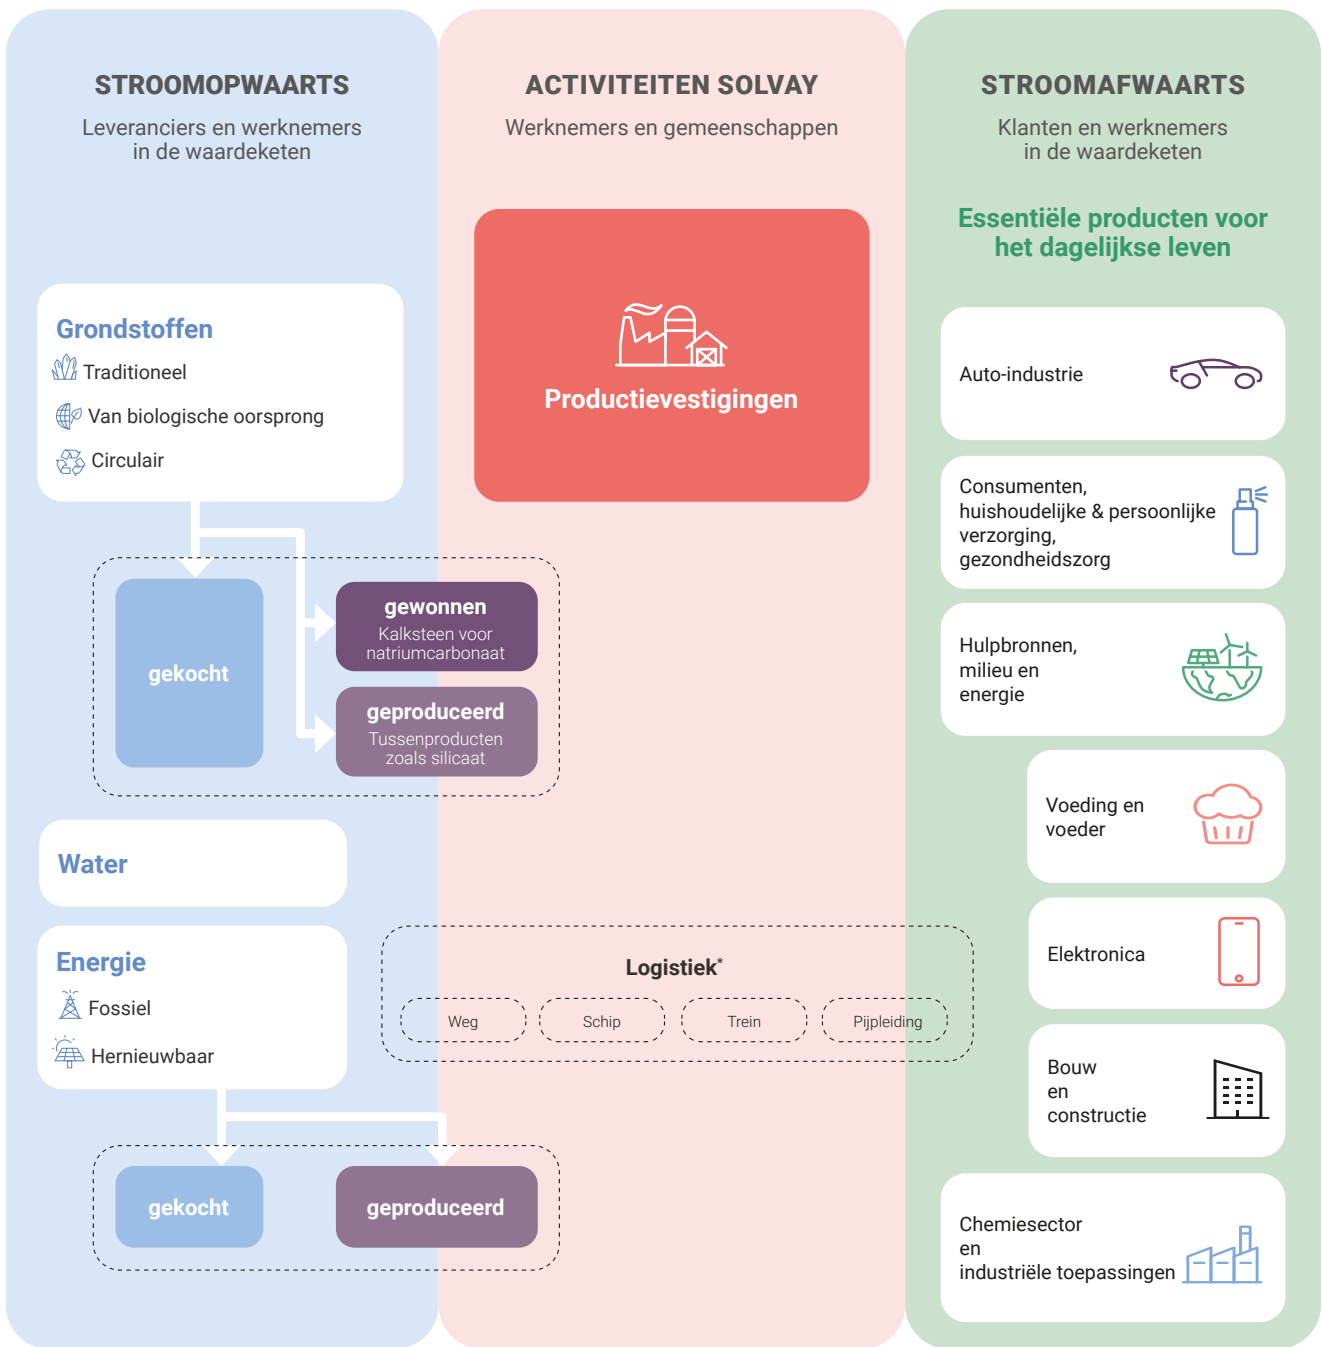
STROOMOPWAARTS
Leveranciers en werknemers in de waardeketen

ACTIVITEITEN SOLVAY
Werknemers en gemeenschappen

STROOMAFWAARTS
Klanten en werknemers in de waardeketen

Essentiële producten voor het dagelijkse leven

Grondstoffen
Traditioneel
Van biologische oorsprong
Circulair

Productievestigingen

gekocht

gewonnen
Kalksteen voor natriumcarbonaat

geproduceerd
Tussenproducten zoals silicaat

Water

Energie
Fossiel
Hernieuwbaar

Logistiek*
Weg
Schip
Trein
Pijpleiding

gekocht
geproduceerd

Auto-industrie

Consumenten, huishoudelijke & persoonlijke verzorging, gezondheidszorg

Hulpbronnen, milieu en energie

Voeding en voeder

Elektronica

Bouw en constructie

Chemiesector en industriële toepassingen